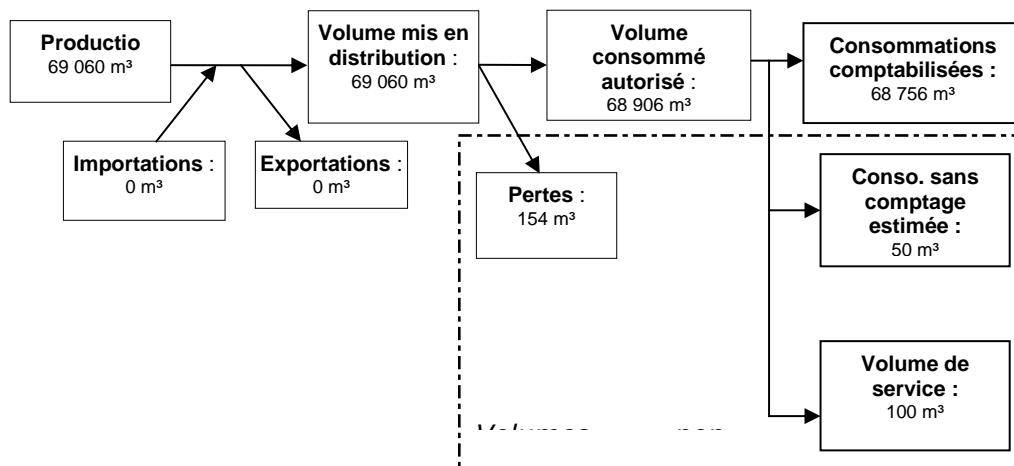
Productio
69 060 m³

Importations :
0 m³

Volume mis en distribution :
69 060 m³

Exportations :
0 m³

Volume consommé autorisé :
68 906 m³

Pertes :
154 m³

Consommations comptabilisées :
68 756 m³

Conso. sans comptage estimée :
50 m³

Volume de service :
100 m³

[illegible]